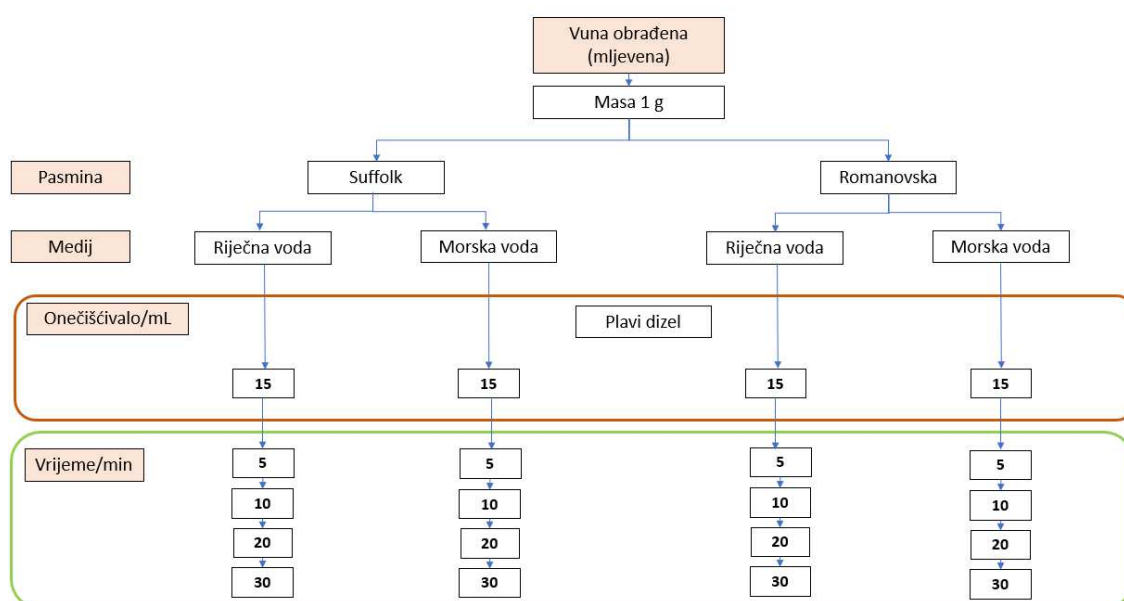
Vuna obrađena (mljevena)

Masa 1 g

Pasmina

Suffolk

Romanovska

Medij

Riječna voda

Morska voda

Riječna voda

Morska voda

Onečišćivalo/mL

Plavi dizel

15

15

15

15

Vrijeme/min

5
10
20
30

5
10
20
30

5
10
20
30

5
10
20
30